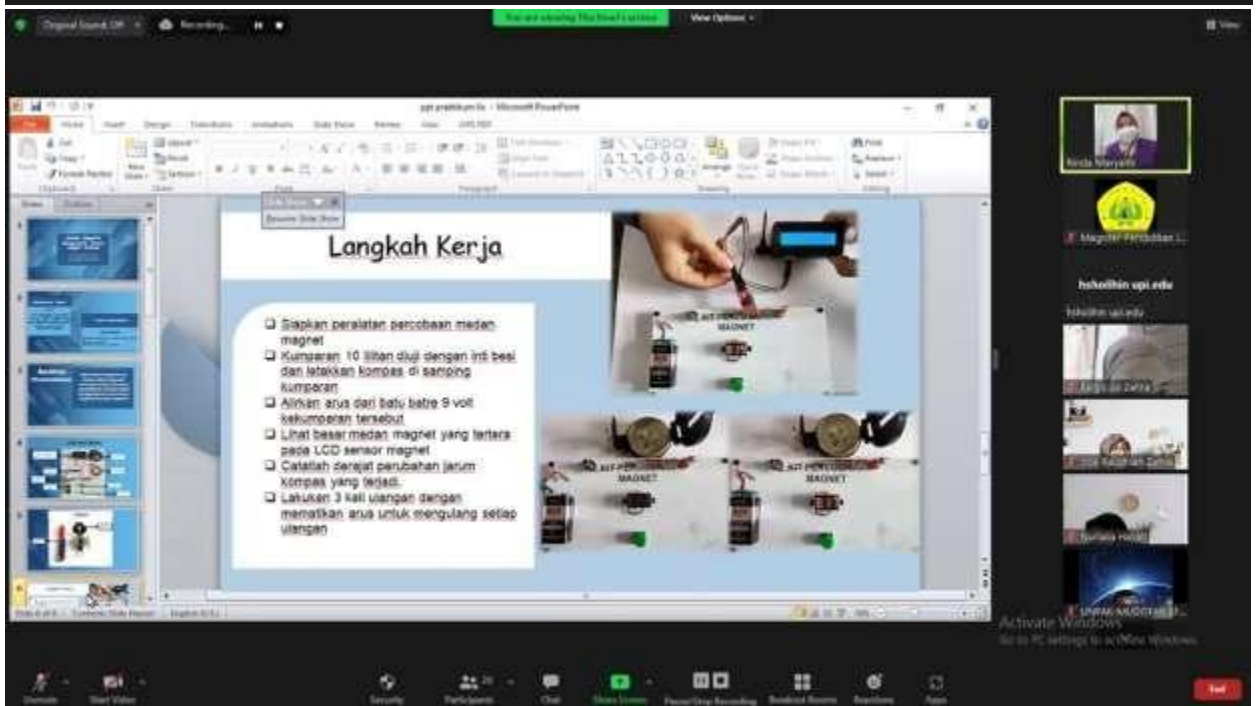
Original Sound: Off   Recording...

You are viewing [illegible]'s screen   View Options

View

ppt praktikum.lis - Microsoft PowerPoint

File   Home   Insert   Design   Transitions   Animations   Slide Show   Review   View

Slide Show
Resume Slide Show

Langkah Kerja

❑ Siapkan peralatan percobaan medan magnet
❑ Kumparan 10 lilitan diuji dengan inti besi dan letakkan kompas di samping kumparan
❑ Alirkan arus dari batu batre 9 volt kekumparan tersebut
❑ Lihat besar medan magnet yang tertera pada LCD sensor magnet
❑ Catatlah derajat perubahan jarum kompas yang terjadi.
❑ Lakukan 3 kali ulangan dengan mematikan arus untuk mengulang setiap ulangan

MAGNET
MAGNET
MAGNET

Ninda Maryani
Magister Pendidikan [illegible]
hsholihin upi.edu
hsholihin upi.edu
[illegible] Zahra
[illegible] Zahra
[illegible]
UNPAK-MUDOFAR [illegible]

Activate Windows
Go to PC settings to activate Windows.

Unmute   Start Video   Security   Participants   Chat   Share Screen   Pause/Stop Recording   Breakout Rooms   Reactions   Apps   End